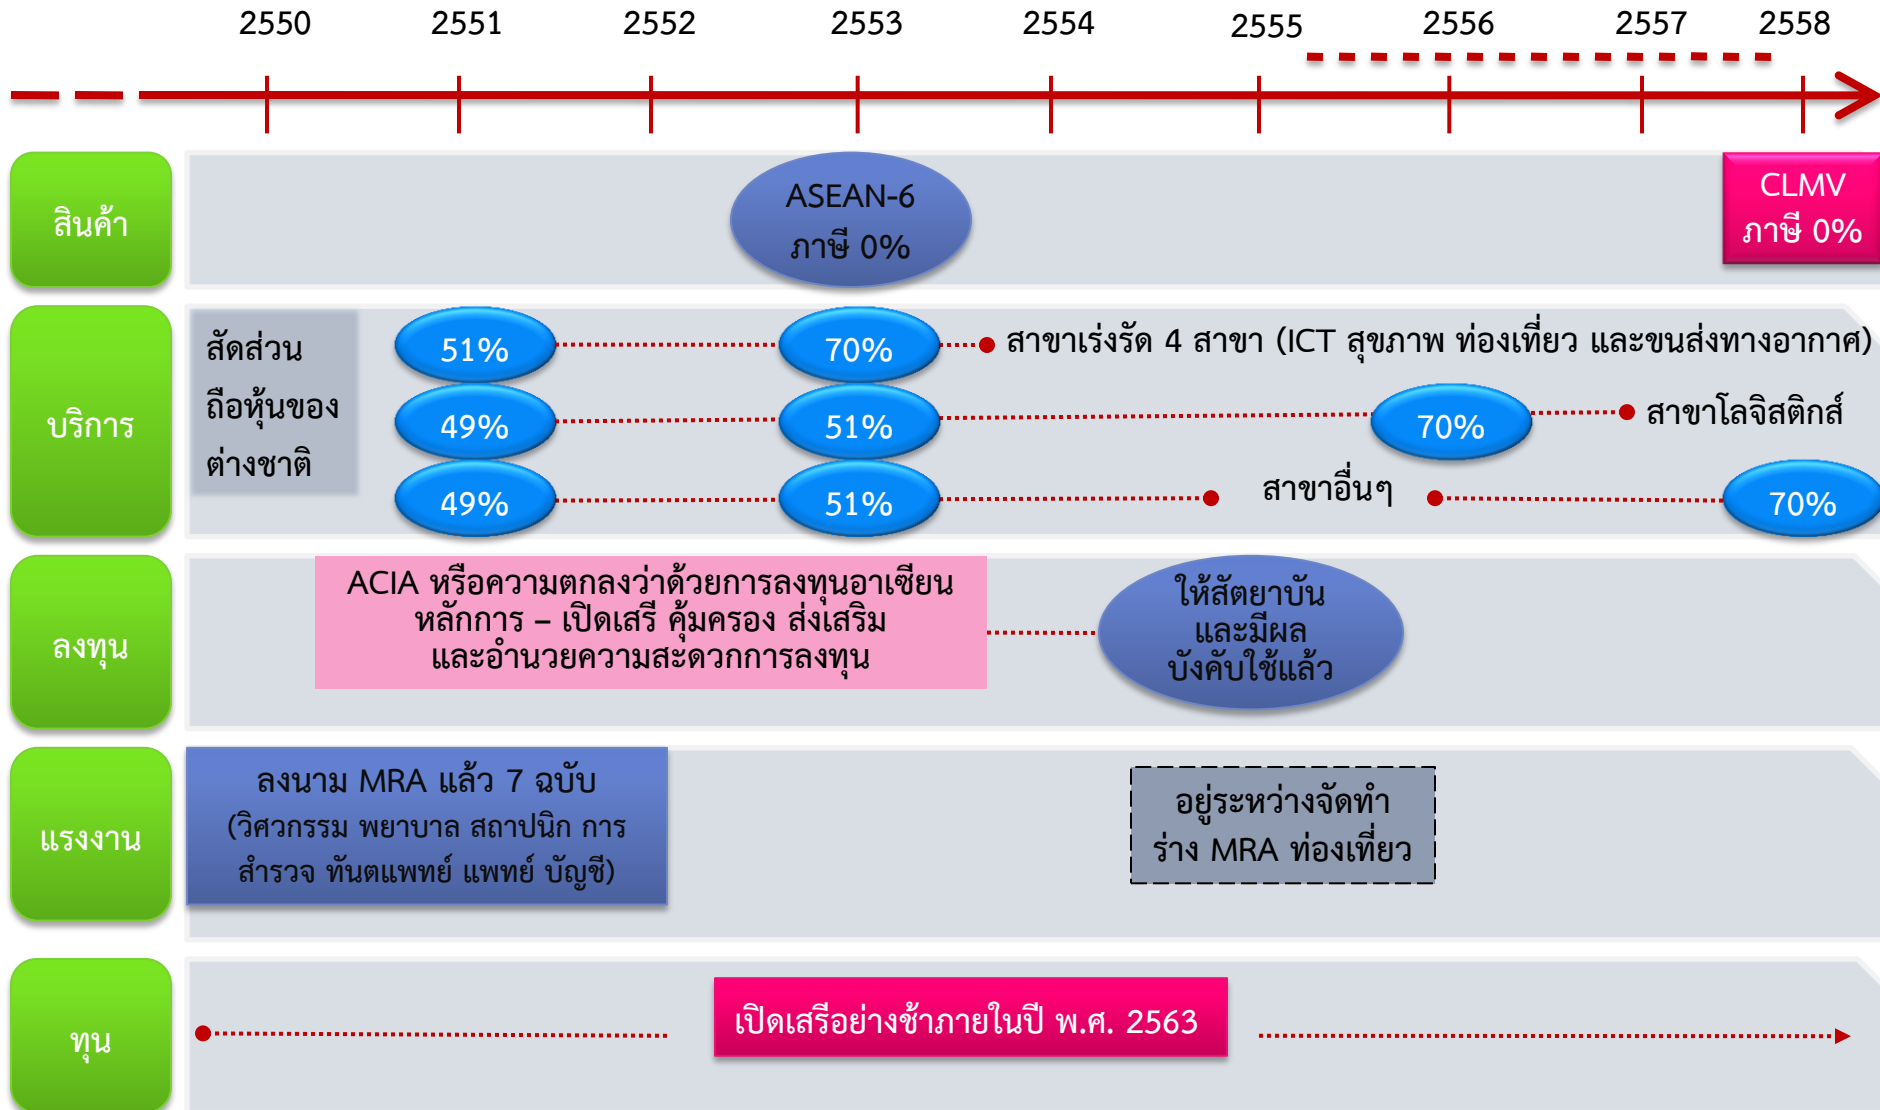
2550 2551 2552 2553 2554 2555 2556 2557 2558

สินค้า

ASEAN-6
ภาษี 0%

CLMV
ภาษี 0%

บริการ

สัดส่วนถือหุ้นของต่างชาติ

51%

70%

สาขาเร่งรัด 4 สาขา (ICT สุขภาพ ท่องเที่ยว และขนส่งทางอากาศ)

49%

51%

70%

สาขาโลจิสติกส์

49%

51%

สาขาอื่นๆ

70%

ลงทุน

ACIA หรือความตกลงว่าด้วยการลงทุนอาเซียน
หลักการ – เปิดเสรี คุ้มครอง ส่งเสริม
และอำนวยความสะดวกการลงทุน

ให้สัตยาบัน
และมีผล
บังคับใช้แล้ว

แรงงาน

ลงนาม MRA แล้ว 7 ฉบับ
(วิศวกรรม พยาบาล สถาปนิก การสำรวจ ทันตแพทย์ แพทย์ บัญชี)

อยู่ระหว่างจัดทำ
ร่าง MRA ท่องเที่ยว

ทุน

เปิดเสรีอย่างช้าภายในปี พ.ศ. 2563